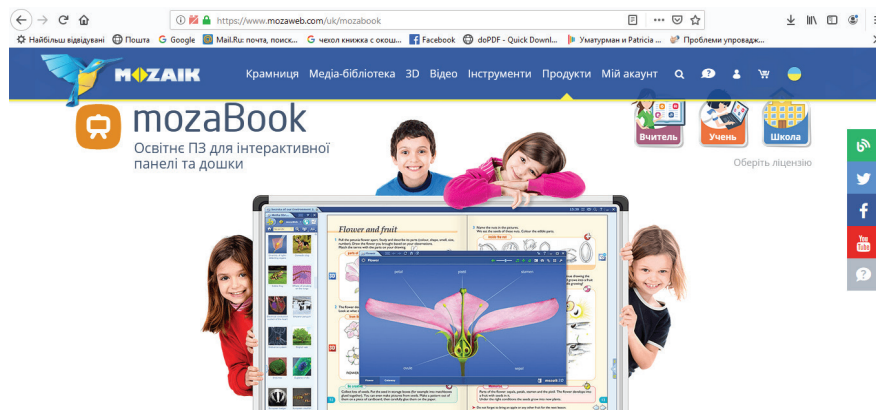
https://www.mozaweb.com/uk/mozabook

Найбільш відвідувані Пошта Google Mail.Ru: почта, поиск... чехол книжка с окош... Facebook doPDF - Quick Downl... Уматурман и Patricia ... Проблеми упровадж...

MOZAIK

Крамниця Медіа-бібліотека 3D Відео Інструменти Продукти Мій акаунт

mozaBook

Освітнє ПЗ для інтерактивної панелі та дошки

Вчитель Учень Школа

Оберіть ліцензію

Flower and fruit

petal pistil stamen sepal

mozaik 3D